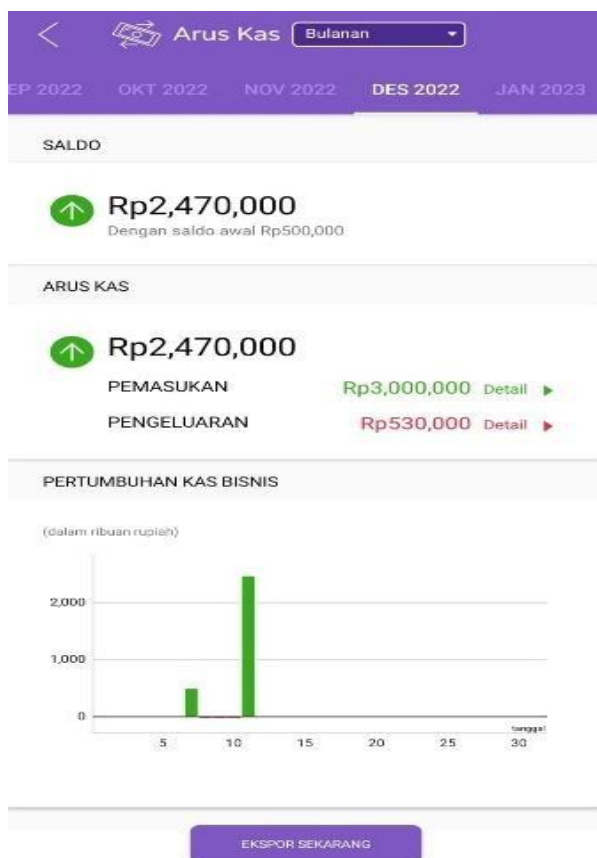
Arus Kas Bulanan

EP 2022 OKT 2022 NOV 2022 DES 2022 JAN 2023

SALDO

Rp2,470,000
Dengan saldo awal Rp500,000

ARUS KAS

Rp2,470,000
PEMASUKAN Rp3,000,000 Detail
PENGELUARAN Rp530,000 Detail

PERTUMBUHAN KAS BISNIS

(dalam ribuan rupiah)

2,000
1,000
0
tanggal
5 10 15 20 25 30

EKSPOR SEKARANG